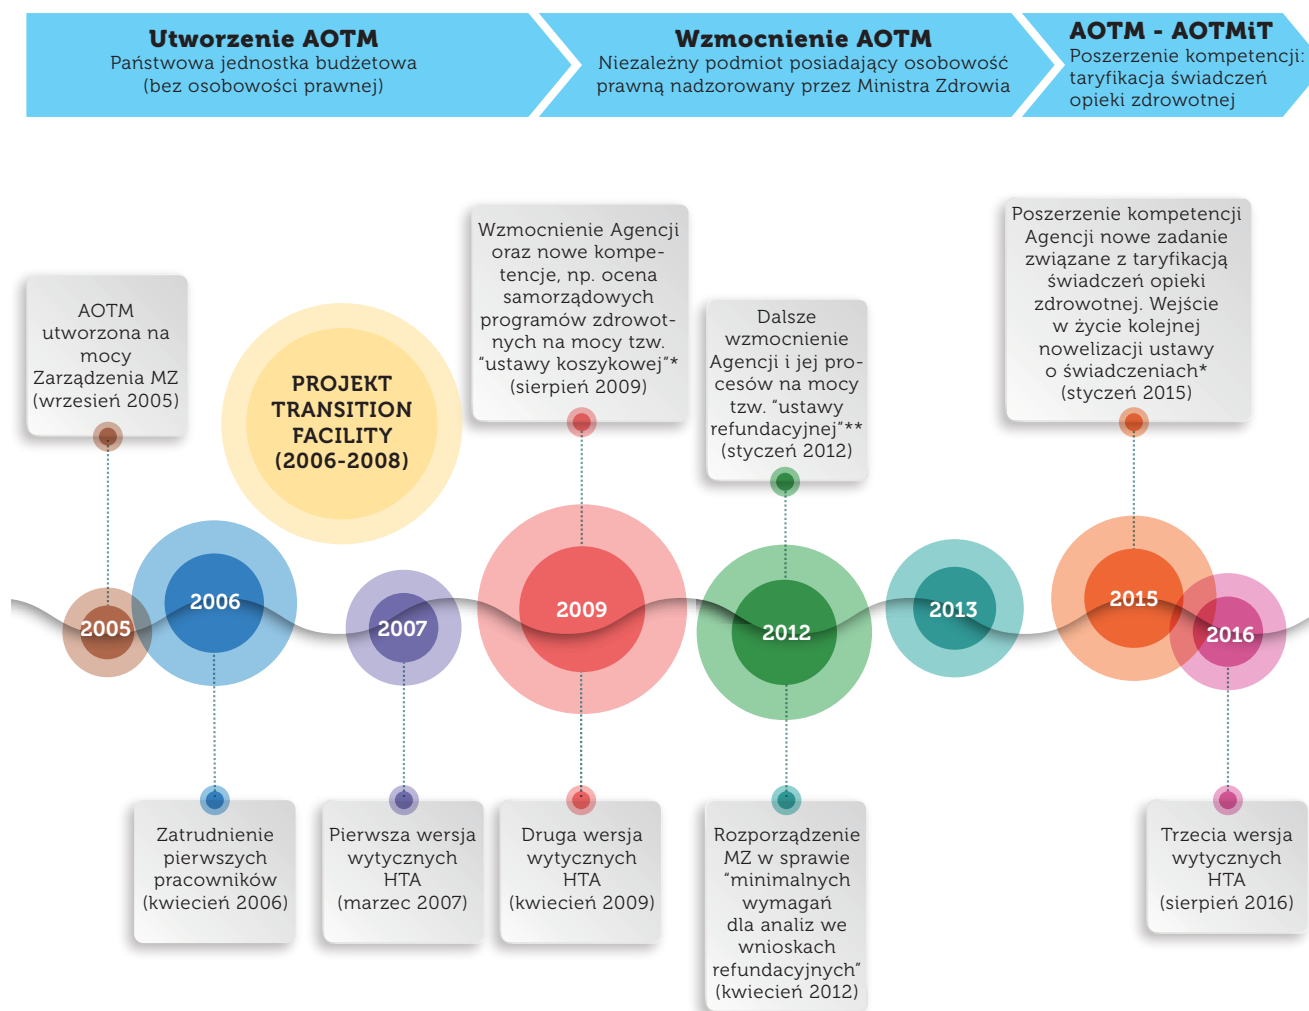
Utworzenie AOTM
Państwowa jednostka budżetowa (bez osobowości prawnej)

Wzmocnienie AOTM
Niezależny podmiot posiadający osobowość prawną nadzorowany przez Ministra Zdrowia

AOTM - AOTMiT
Poszerzenie kompetencji: taryfikacja świadczeń opieki zdrowotnej

AOTM utworzona na mocy Zarządzenia MZ (wrzesień 2005)

PROJEKT TRANSITION FACILITY (2006-2008)

Wzmocnienie Agencji oraz nowe kompetencje, np. ocena samorządowych programów zdrowotnych na mocy tzw. "ustawy koszykowej"* (sierpień 2009)

Dalsze wzmocnienie Agencji i jej procesów na mocy tzw. "ustawy refundacyjnej"** (styczeń 2012)

Poszerzenie kompetencji Agencji nowe zadanie związane z taryfikacją świadczeń opieki zdrowotnej. Wejście w życie kolejnej nowelizacji ustawy o świadczeniach* (styczeń 2015)

2005

2006

2007

2009

2012

2013

2015

2016

Zatrudnienie pierwszych pracowników (kwiecień 2006)

Pierwsza wersja wytycznych HTA (marzec 2007)

Druga wersja wytycznych HTA (kwiecień 2009)

Rozporządzenie MZ w sprawie "minimalnych wymagań dla analiz we wnioskach refundacyjnych" (kwiecień 2012)

Trzecia wersja wytycznych HTA (sierpień 2016)